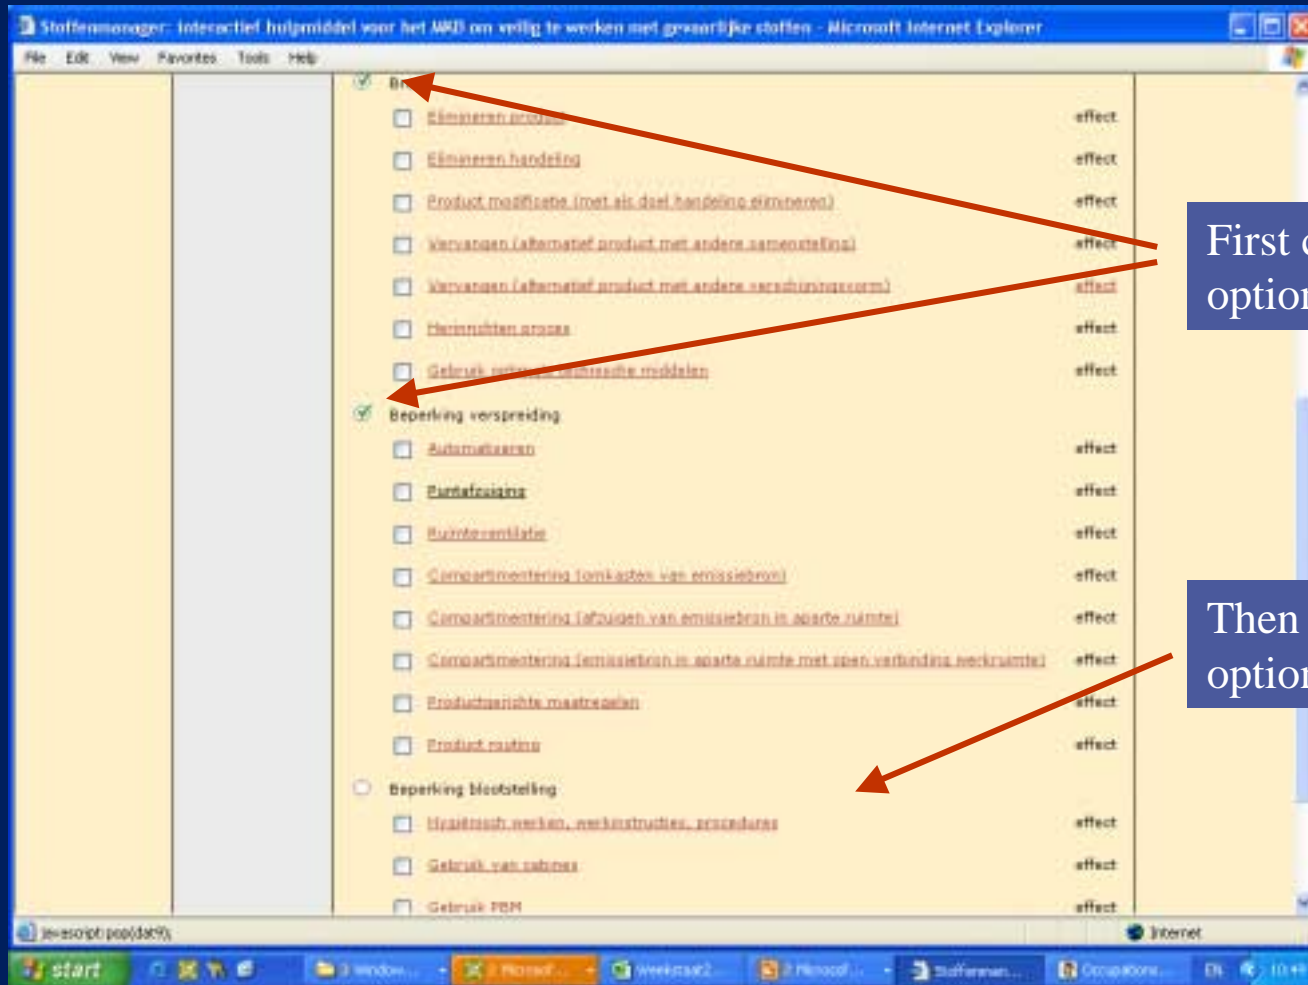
Stoffenmanager: interactief hulpmiddel voor het MKB om veilig te werken met gevaarlijke stoffen - Microsoft Internet Explorer

File Edit View Favorites Tools Help

Br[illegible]

Elimineren product effect

Elimineren handeling effect

Product modificatie (met als doel handeling elimineren) effect

Vervangen (alternatief product met andere samenstelling) effect

Vervangen (alternatief product met andere verschijningsvorm) effect

Herinrichten proces effect

Gebruik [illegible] middelen effect

Beperking verspreiding

Automatiseren effect

Puntafzuiging effect

Ruimteventilatie effect

Compartimentering (omkasten van emissiebron) effect

Compartimentering (afzuigen van emissiebron in aparte ruimte) effect

Compartimentering (emissiebron in aparte ruimte met open verbinding werkruimte) effect

Productgerichte maatregelen effect

Product routing effect

Beperking blootstelling

Hygiënisch werken, werkinstructies, procedures effect

Gebruik van cabines effect

Gebruik PBM effect

First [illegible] option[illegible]

Then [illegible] option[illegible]

javascript:pop(dat9);

Internet

start

3 Window... 2 Microsof... Weekstaat2... 2 Microsof... Stoffenman... Occupations... EN 10:4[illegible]